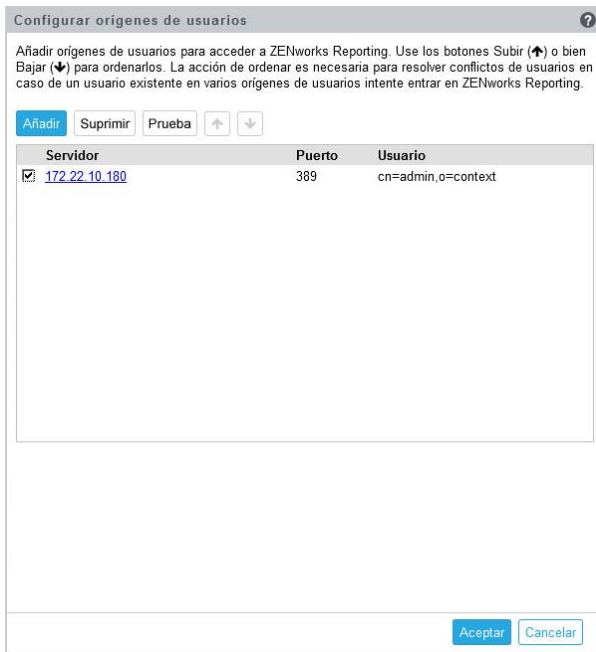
Configurar orígenes de usuarios

?

Añadir orígenes de usuarios para acceder a ZENworks Reporting. Use los botones Subir (↑) o bien Bajar (↓) para ordenarlos. La acción de ordenar es necesaria para resolver conflictos de usuarios en caso de un usuario existente en varios orígenes de usuarios intente entrar en ZENworks Reporting.

Añadir Suprimir Prueba ↑ ↓

| | Servidor | Puerto | Usuario |
|---|---|---|---|
| ☑ | 172.22.10.180 | 389 | cn=admin,o=context |

Aceptar Cancelar